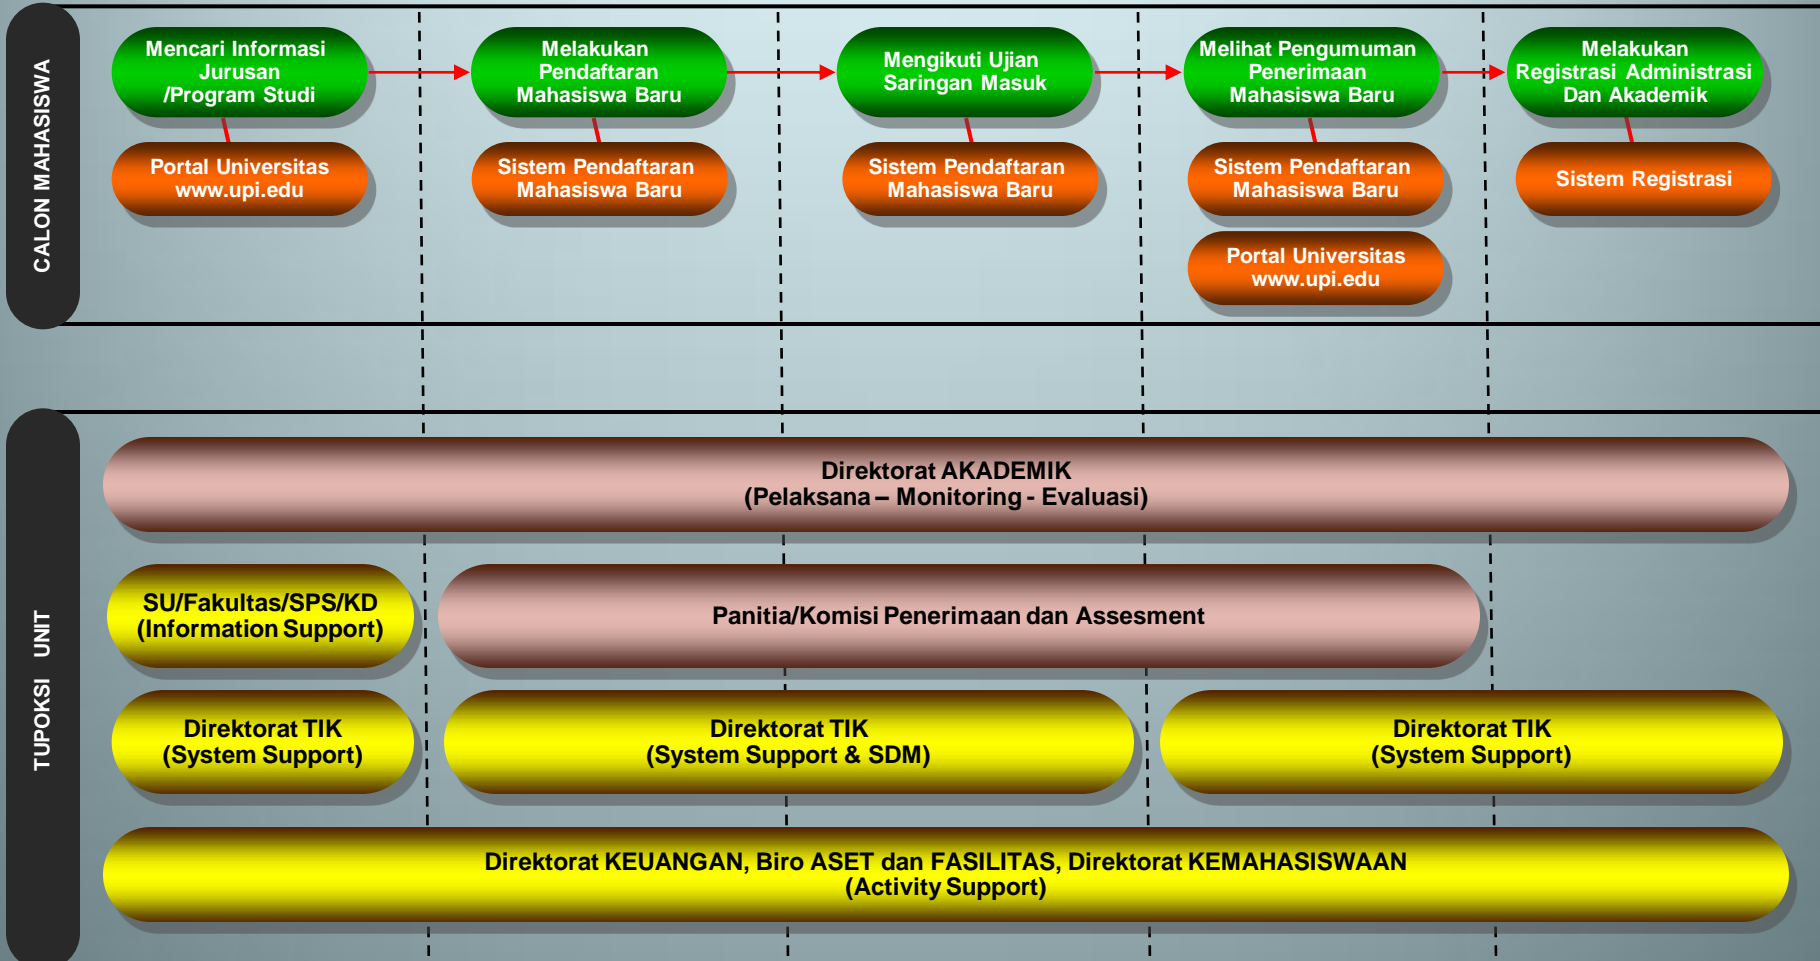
CALON MAHASISWA

Mencari Informasi Jurusan /Program Studi

Portal Universitas www.upi.edu

Melakukan Pendaftaran Mahasiswa Baru

Sistem Pendaftaran Mahasiswa Baru

Mengikuti Ujian Saringan Masuk

Sistem Pendaftaran Mahasiswa Baru

Melihat Pengumuman Penerimaan Mahasiswa Baru

Sistem Pendaftaran Mahasiswa Baru

Portal Universitas www.upi.edu

Melakukan Registrasi Administrasi Dan Akademik

Sistem Registrasi

TUPOKSI UNIT

Direktorat AKADEMIK
(Pelaksana – Monitoring - Evaluasi)

SU/Fakultas/SPS/KD
(Information Support)

Panitia/Komisi Penerimaan dan Assesment

Direktorat TIK
(System Support)

Direktorat TIK
(System Support & SDM)

Direktorat TIK
(System Support)

Direktorat KEUANGAN, Biro ASET dan FASILITAS, Direktorat KEMAHASISWAAN
(Activity Support)